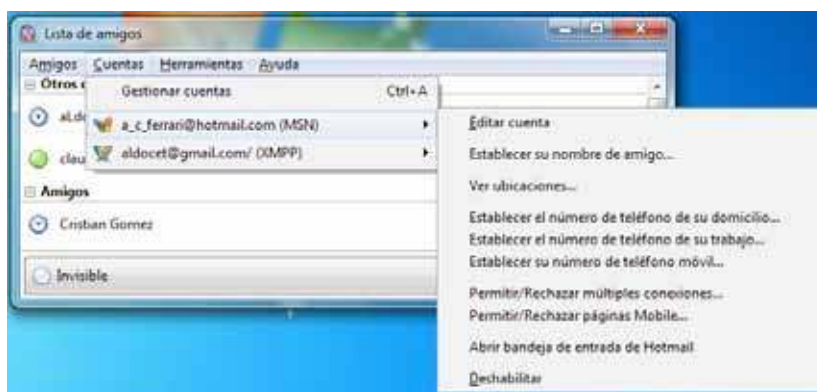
Lista de amigos

Amigos Cuentas Herramientas Ayuda

Otros c

Gestionar cuentas Ctrl+A

a_c_ferrari@hotmail.com (MSN)

aldocet@gmail.com/ (XMPP)

alde

clau

Amigos

Cristian Gomez

Invisible

Editar cuenta

Establecer su nombre de amigo...

Ver ubicaciones...

Establecer el número de teléfono de su domicilio...

Establecer el número de teléfono de su trabajo...

Establecer su número de teléfono móvil...

Permitir/Rechazar múltiples conexiones...

Permitir/Rechazar páginas Mobile...

Abrir bandeja de entrada de Hotmail

Deshabilitar